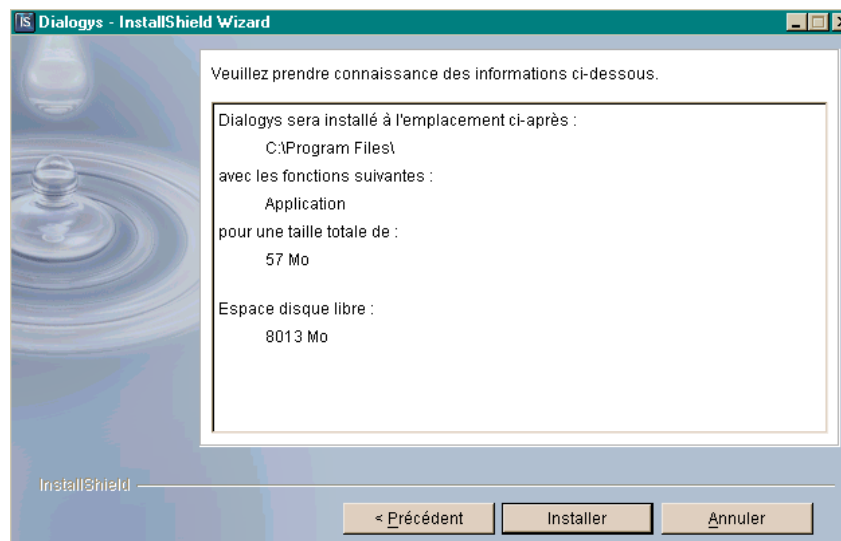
IS Dialogys - InstallShield Wizard

Veuillez prendre connaissance des informations ci-dessous.

Dialogys sera installé à l'emplacement ci-après :

C:\Program Files\

avec les fonctions suivantes :

Application

pour une taille totale de :

57 Mo

Espace disque libre :

8013 Mo

InstallShield

< Précédent

Installer

Annuler